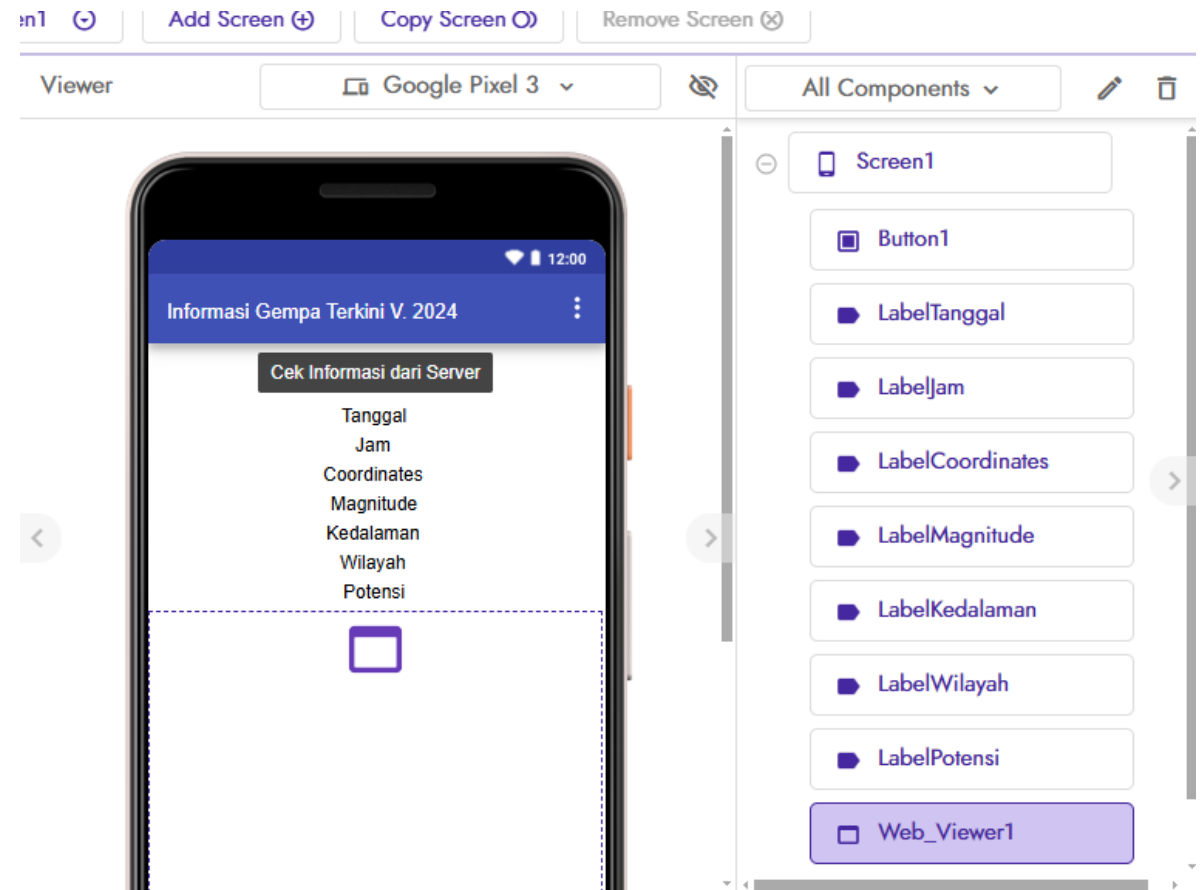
en1 Add Screen Copy Screen Remove Screen

Viewer Google Pixel 3

All Components

12:00

Informasi Gempa Terkini V. 2024

Cek Informasi dari Server

Tanggal
Jam
Coordinates
Magnitude
Kedalaman
Wilayah
Potensi

Screen1
Button1
LabelTanggal
LabelJam
LabelCoordinates
LabelMagnitude
LabelKedalaman
LabelWilayah
LabelPotensi
Web_Viewer1